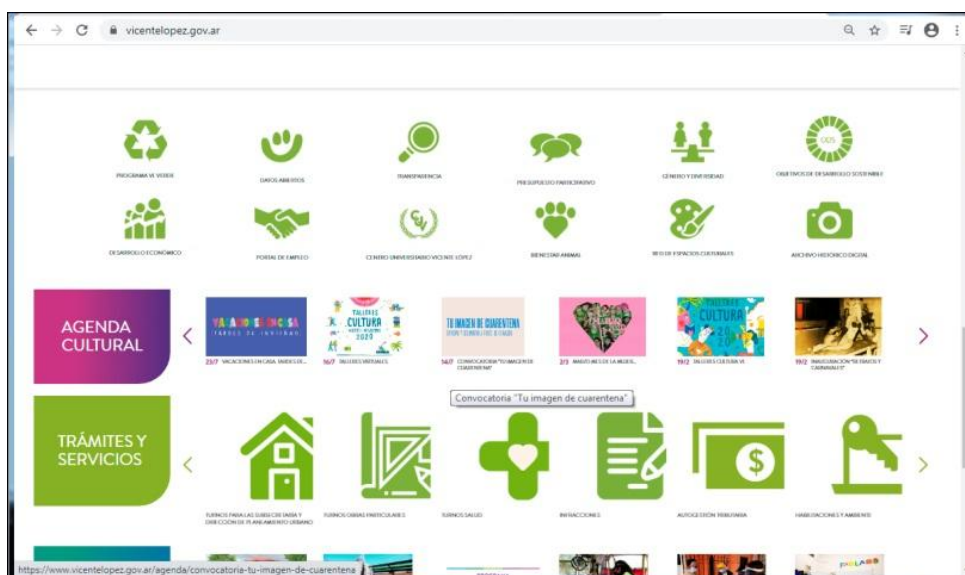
vicentelopez.gov.ar

PROGRAMA VL VERDE

DATOS ABIERTOS

TRANSPARENCIA

PRESUPUESTO PARTICIPATIVO

GÉNERO Y DIVERSIDAD

OBJETIVOS DE DESARROLLO SOSTENIBLE

ODS

DESARROLLO ECONÓMICO

PORTAL DE EMPLEO

CENTRO UNIVERSITARIO VICENTE LÓPEZ

BIENESTAR ANIMAL

RED DE ESPACIOS CULTURALES

ARCHIVO HISTÓRICO DIGITAL

AGENDA CULTURAL

VACACIONES EN CASA

TALLERES CULTURA 2020

TU IMAGEN DE CUARENTENA

23/7 VACACIONES EN CASA. TARDES DE...

16/7 TALLERES VIRTUALES

14/7 CONVOCATORIA "TU IMAGEN DE CUARENTENA"

2/3 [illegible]

19/2 TALLERES CULTURA VL

19/2 INAUGURACIÓN "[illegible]"

Convocatoria "Tu imagen de cuarentena"

TRÁMITES Y SERVICIOS

TURNOS PARA LAS SUBSECRETARÍA Y DIRECCIÓN DE PLANEAMIENTO URBANO

TURNOS OBRAS PARTICULARES

TURNOS SALUD

INFRACCIONES

AUTOGESTIÓN TRIBUTARIA

HABILITACIONES Y AMBIENTE

https://www.vicentelopez.gov.ar/agenda/convocatoria-tu-imagen-de-cuarentena